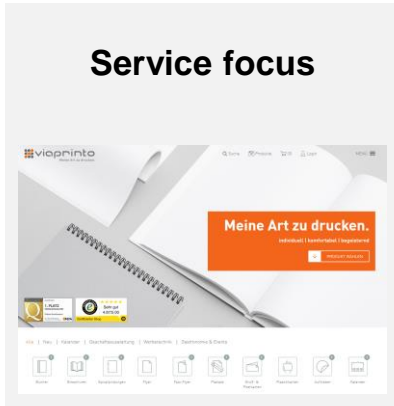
Service focus

viaprinto

Suche Produkte Login MENÜ

Meine Art zu drucken.

individuell | komfortabel | begeisternd

PRODUKT WÄHLEN

Alle | Neu | Kalender | Abschlussarbeiten | Werbetechnik | Gastronomie & Events

Bücher Broschüren Geschäftsdrucksachen Flyer Falzflyer Plakate Brief- & Stempelpapier Präsentation Schilder Kalender